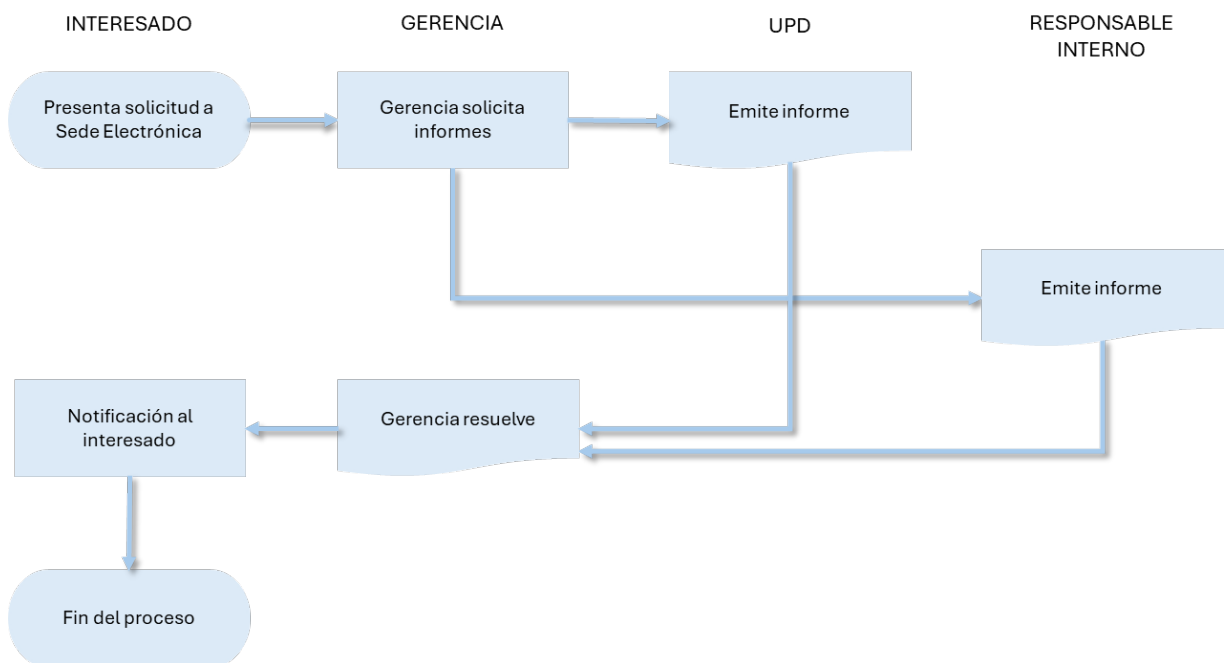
INTERESADO

GERENCIA

UPD

RESPONSABLE INTERNO

Presenta solicitud a Sede Electrónica

Gerencia solicita informes

Emite informe

Emite informe

Notificación al interesado

Gerencia resuelve

Fin del proceso